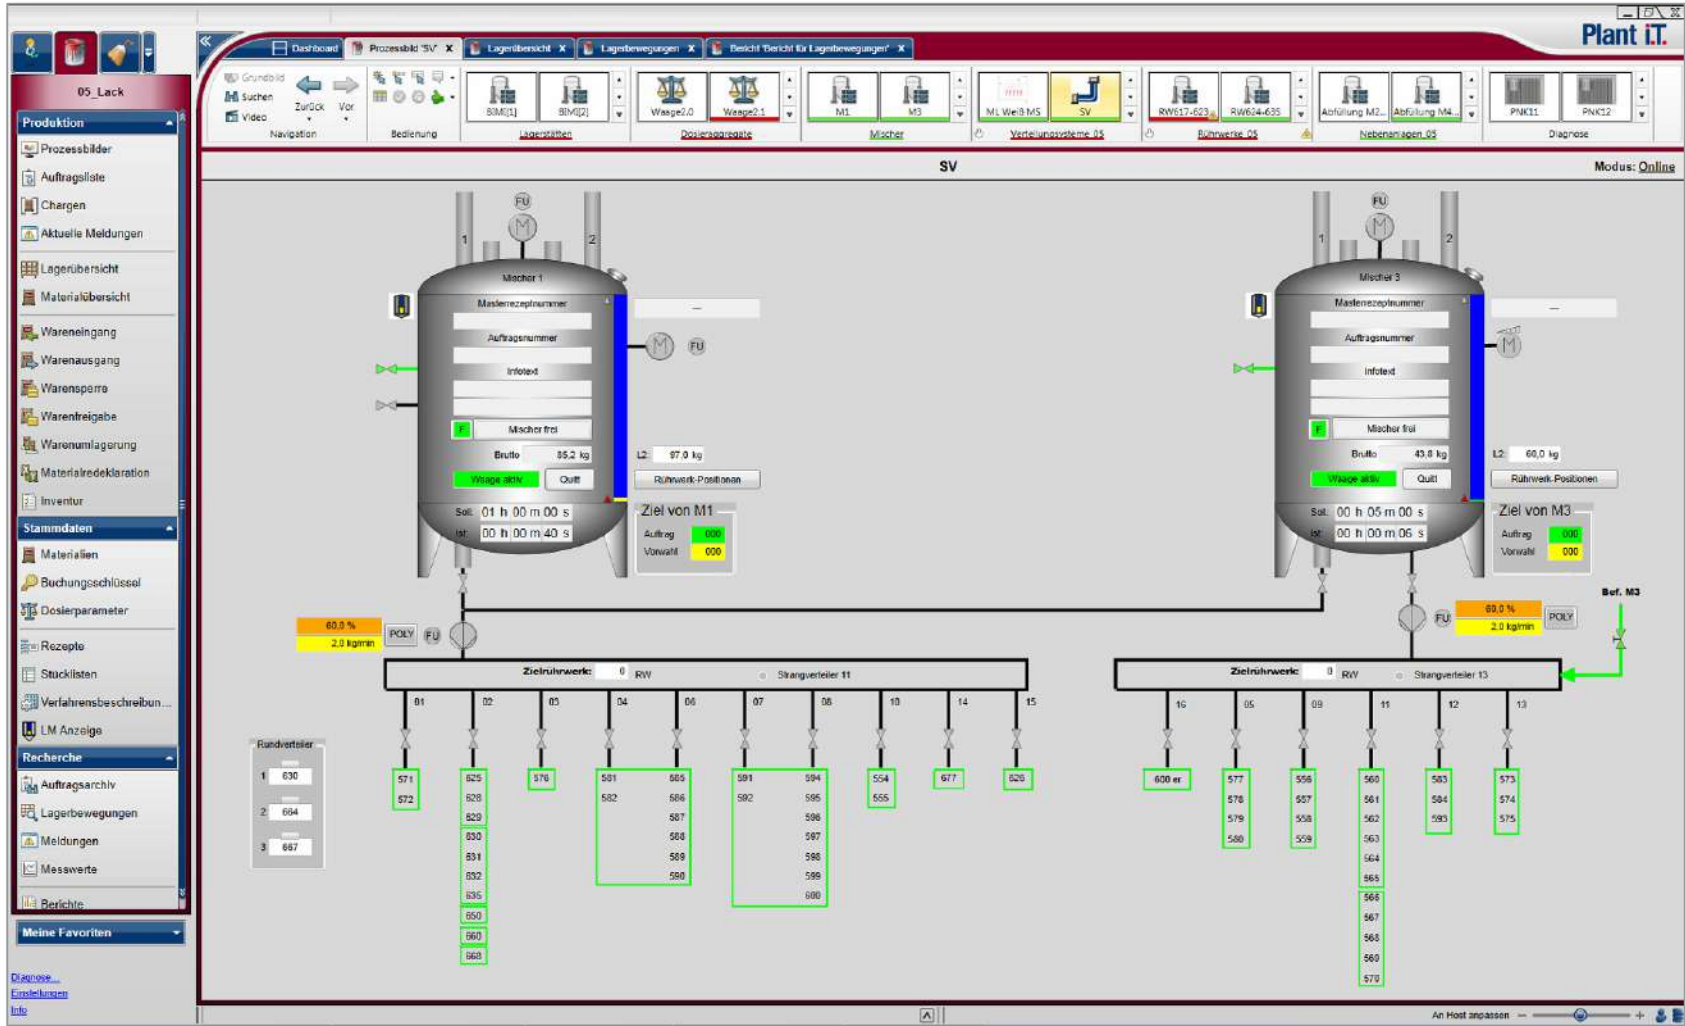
Plant iT.

05_Lack

Produktion
Prozessbilder
Auftragsliste
Chargen
Aktuelle Meldungen
Lagerübersicht
Materialübersicht
Wareneingang
Warenausgang
Warensperre
Warenfreigabe
Warenumlagerung
Materialredeklaration
Inventur

Stammdaten
Materialien
Buchungsschlüssel
Dosierparameter
Rezepte
Stücklisten
Verfahrensbeschreibun...
LM Anzeige

Recherche
Auftragsarchiv
Lagerbewegungen
Meldungen
Messwerte
Berichte

Meine Favoriten

Diagnose
Einstellungen
Info

Dashboard | Prozessbild 'SV' X | Lagerübersicht X | Lagerbewegungen X | Bericht 'Bericht für Lagerbewegungen' X

Grundbild
Suchen
Video
Zurück
Vor
Navigation
Bedienung
BSM[1] BSM[2]
Lagerstätten
Waage2.0 Waage2.1
Dosieraggregate
M1 M3
Mischer
ML Weiß MS SV
Verteilungssysteme 05
RW617-623 RW624-635
Rührwerke 05
Abfüllung M2... Abfüllung M4...
Nebenanlagen 05
PNK11 PNK12
Diagnose

SV
Modus: Online

FU
M
1
2
Mischer 1
Masterrezeptnummer
Auftragsnummer
Infotext
F
Mischer frei
Brutto 85,2 kg
Waage aktiv
Quit
Soll 01 h 00 m 00 s
Ist 00 h 00 m 40 s
—
FU
L2: 97,0 kg
Rührwerk-Positionen
Ziel von M1
Auftrag 000
Vorwahl 000

FU
M
1
2
Mischer 3
Masterrezeptnummer
Auftragsnummer
Infotext
F
Mischer frei
Brutto 43,8 kg
Waage aktiv
Quit
Soll 00 h 05 m 00 s
Ist 00 h 00 m 06 s
—
L2: 60,0 kg
Rührwerk-Positionen
Ziel von M3
Auftrag 000
Vorwahl 000

60,0 %
2,0 kg/min
POLY
FU
Zielrührwerk: 0 RW
Strangverteiler 11
01 02 03 04 06 07 08 10 14 15
571 572
625 628 629 630 631 632 635 650 660 668
576
581 582 585 586 587 588 589 590
591 592 594 595 596 597 598 599 600
554 555
677
626

Rundverteiler
1 630
2 664
3 667

Bef. M3
FU
60,0 %
2,0 kg/min
POLY
Zielrührwerk: 0 RW
Strangverteiler 13
16 05 09 11 12 13
600 er
577 578 579 580
556 557 558 559
560 561 562 563 564 565 566 567 568 569 570
583 584 593
573 574 575

An Host anpassen